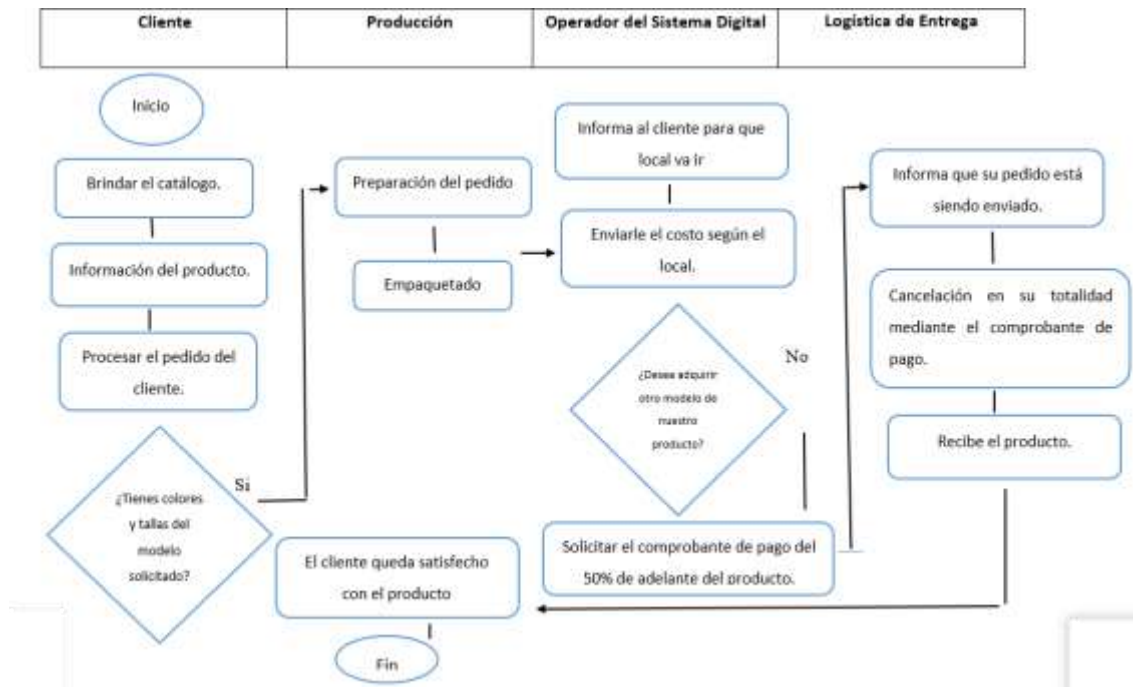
| Cliente | Producción | Operador del Sistema Digital | Logística de Entrega |
|---|---|---|---|
| | | | |

Inicio

Brindar el catálogo.

Información del producto.

Procesar el pedido del cliente.

¿Tienes colores y tallas del modelo solicitado?

Si

Preparación del pedido

Empaquetado

Informa al cliente para que local va ir

Enviarle el costo según el local.

¿Desea adquirir otro modelo de nuestro producto?

No

Solicitar el comprobante de pago del 50% de adelante del producto.

Informa que su pedido está siendo enviado.

Cancelación en su totalidad mediante el comprobante de pago.

Recibe el producto.

El cliente queda satisfecho con el producto

Fin